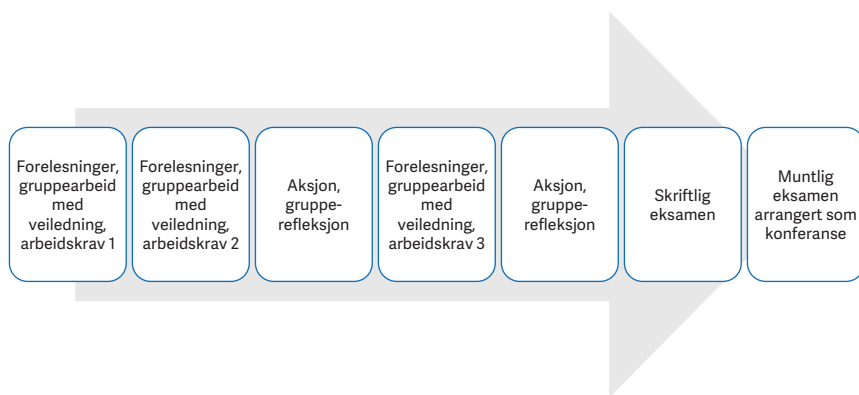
Forelesninger, gruppearbeid med veiledning, arbeidskrav 1

Forelesninger, gruppearbeid med veiledning, arbeidskrav 2

Aksjon, gruppe-refleksjon

Forelesninger, gruppearbeid med veiledning, arbeidskrav 3

Aksjon, gruppe-refleksjon

Skriftlig eksamen

Muntlig eksamen arrangert som konferanse